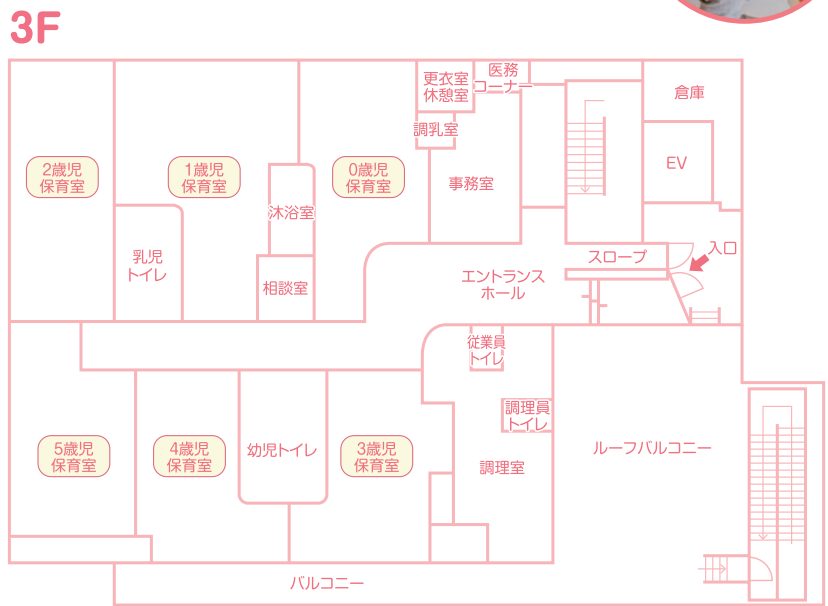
3F

更衣室
休憩室

医務
コーナー

倉庫

調乳室

2歳児
保育室

1歳児
保育室

0歳児
保育室

事務室

EV

沐浴室

乳児
トイレ

相談室

スロープ

入口

エントランス
ホール

従業員
トイレ

調理員
トイレ

5歳児
保育室

4歳児
保育室

幼児トイレ

3歳児
保育室

調理室

ルーフバルコニー

バルコニー